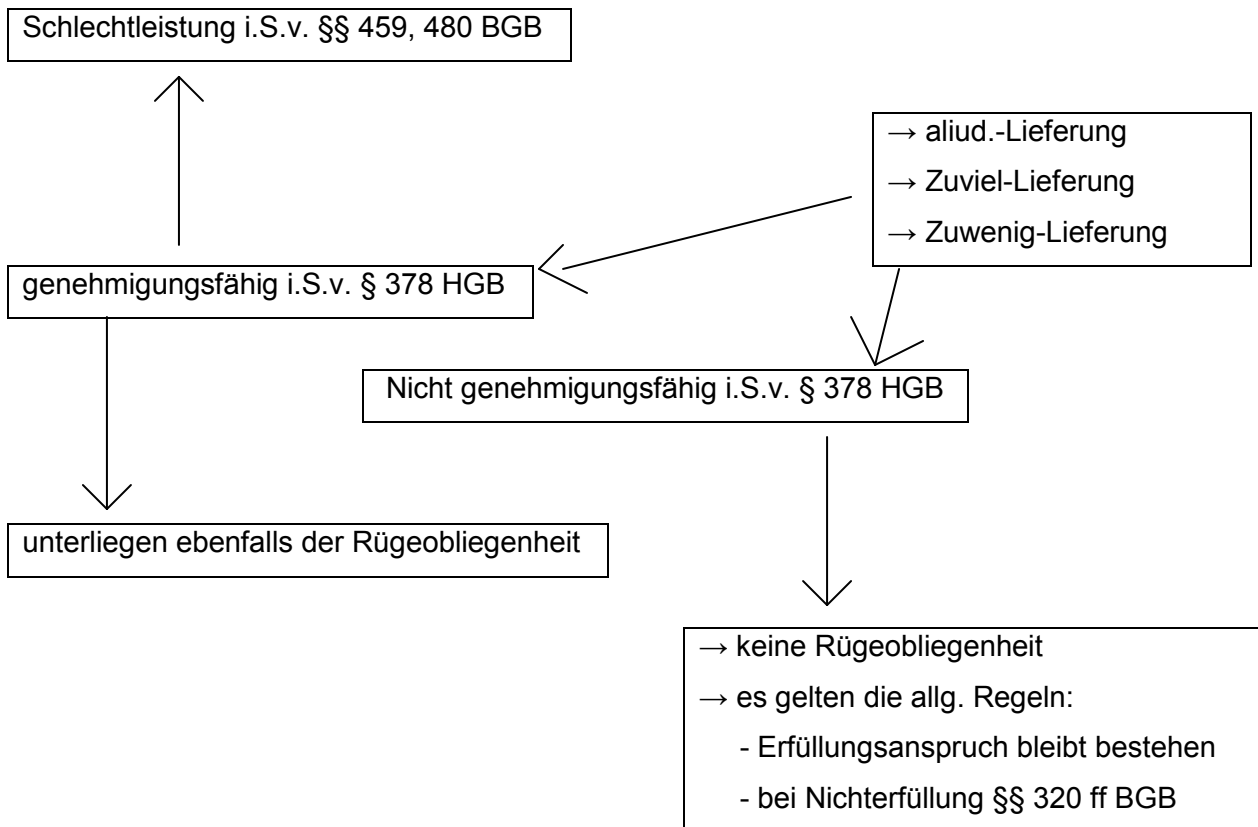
Schlechtleistung i.S.v. §§ 459, 480 BGB

→ aliud.-Lieferung
→ Zuviel-Lieferung
→ Zuwenig-Lieferung

genehmigungsfähig i.S.v. § 378 HGB

Nicht genehmigungsfähig i.S.v. § 378 HGB

unterliegen ebenfalls der Rügeobliegenheit

→ keine Rügeobliegenheit
→ es gelten die allg. Regeln:
- Erfüllungsanspruch bleibt bestehen
- bei Nichterfüllung §§ 320 ff BGB